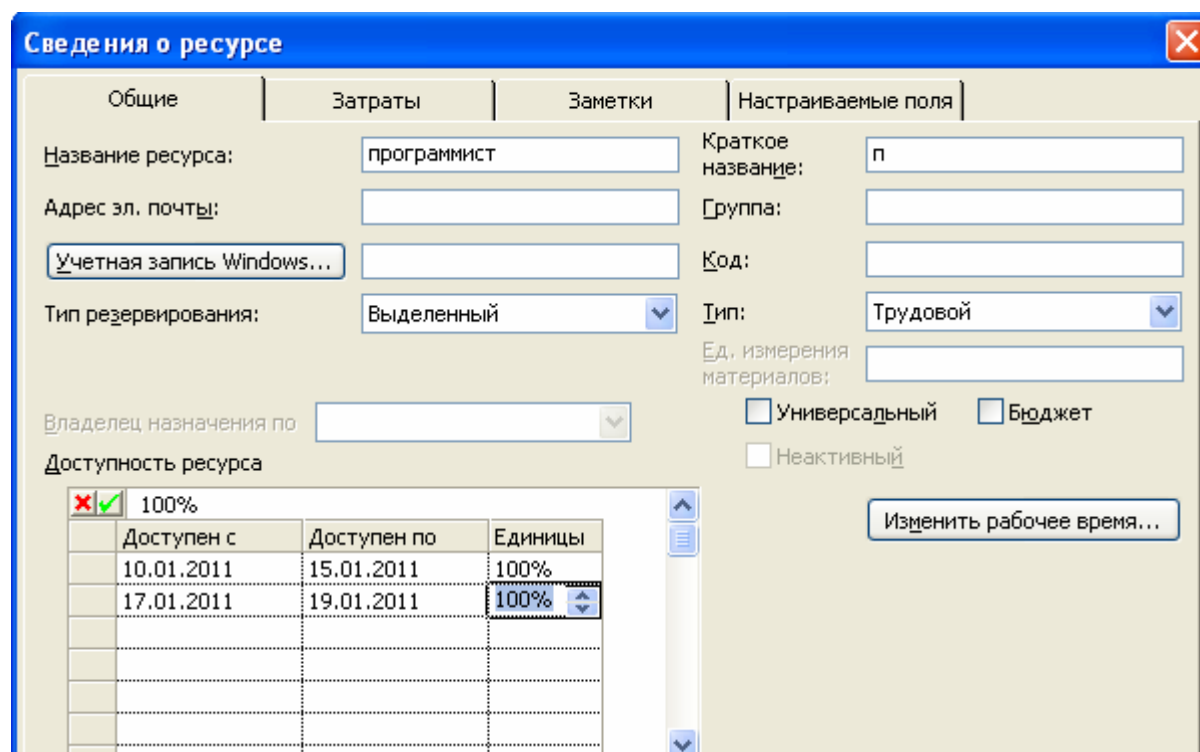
Сведения о ресурсе

Общие | Затраты | Заметки | Настраиваемые поля

Название ресурса: программист

Краткое название: п

Адрес эл. почты:

Группа:

Учетная запись Windows...

Код:

Тип резервирования: Выделенный

Тип: Трудовой

Ед. измерения материалов:

Универсальный

Бюджет

Владелец назначения по

Неактивный

Доступность ресурса

100%

| | Доступен с | Доступен по | Единицы |
|---|---|---|---|
| | 10.01.2011 | 15.01.2011 | 100% |
| | 17.01.2011 | 19.01.2011 | 100% |
| | | | |
| | | | |
| | | | |
| | | | |

Изменить рабочее время...